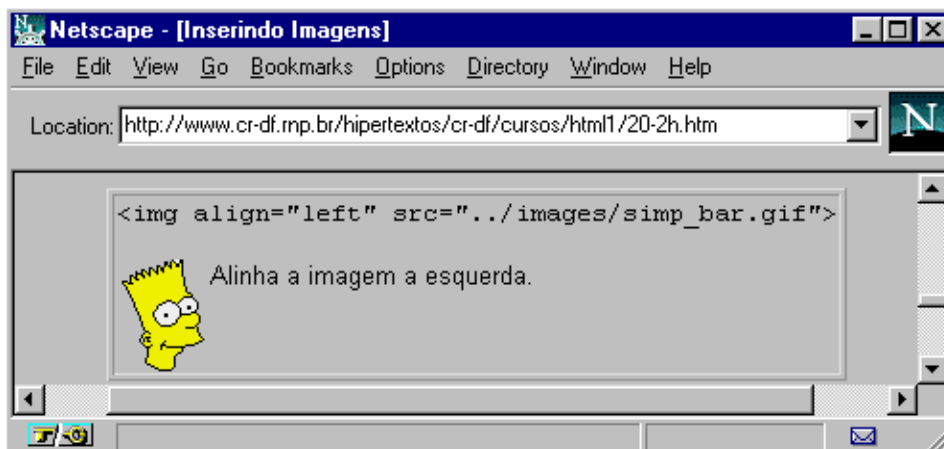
Netscape - [Inserindo Imagens]

File Edit View Go Bookmarks Options Directory Window Help

Location: http://www.cr-df.rnp.br/hipertextos/cr-df/cursos/html1/20-2h.htm

N

<img align="left" src="../images/simp_bar.gif">

Alinha a imagem a esquerda.